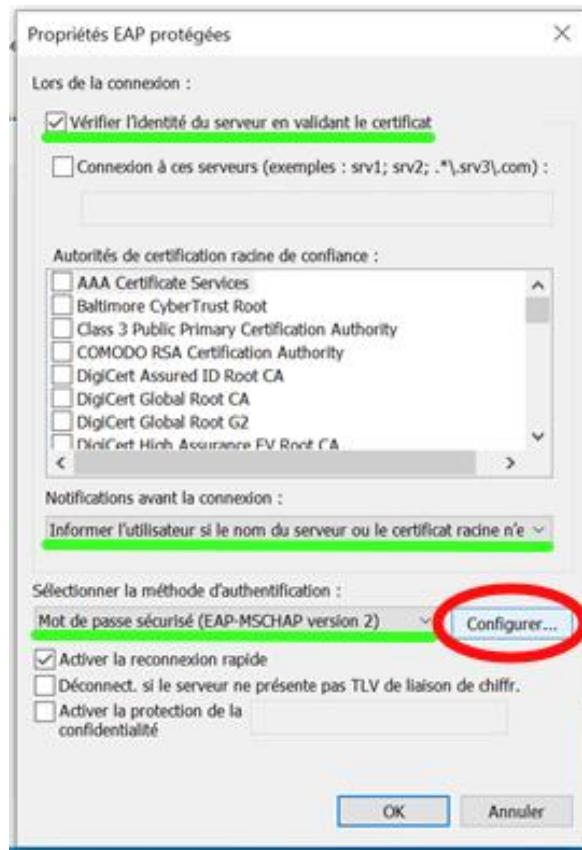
Propriétés EAP protégées

×

Lors de la connexion :

Vérifier l'identité du serveur en validant le certificat

Connexion à ces serveurs (exemples : srv1; srv2; .*\.srv3\.com) :

Autorités de certification racine de confiance :

AAA Certificate Services
Baltimore CyberTrust Root
Class 3 Public Primary Certification Authority
COMODO RSA Certification Authority
DigiCert Assured ID Root CA
DigiCert Global Root CA
DigiCert Global Root G2
DigiCert High Assurance EV Root CA

Notifications avant la connexion :

Informer l'utilisateur si le nom du serveur ou le certificat racine n'e

Sélectionner la méthode d'authentification :

Mot de passe sécurisé (EAP-MSCHAP version 2)

Configurer...

Activer la reconnexion rapide

Déconnect. si le serveur ne présente pas TLV de liaison de chiffr.

Activer la protection de la confidentialité

OK

Annuler